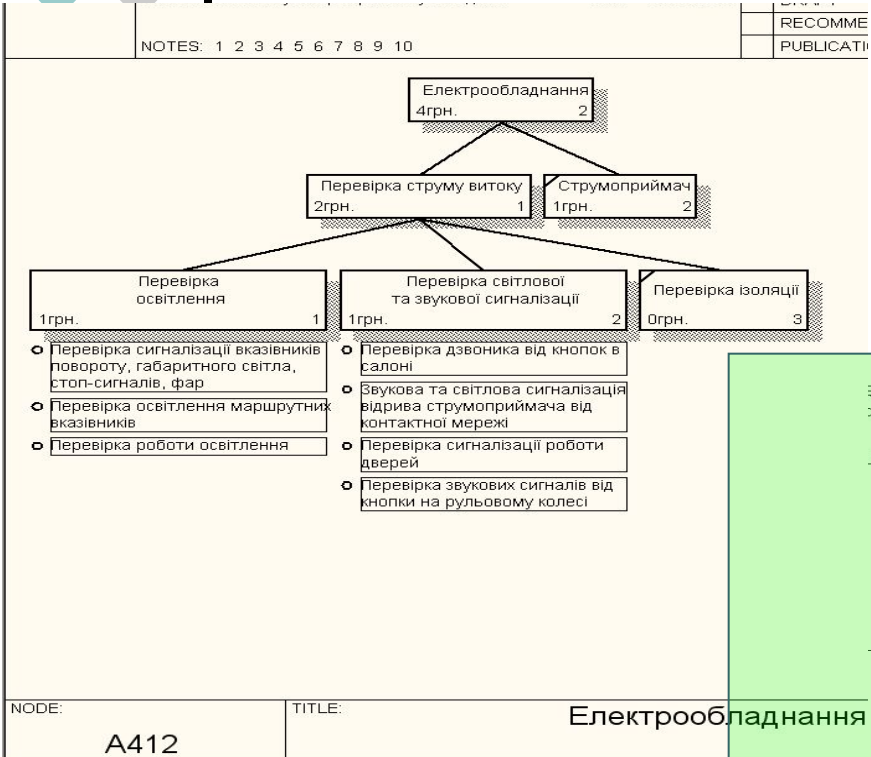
RECOMME
PUBLICATI
NOTES: 1 2 3 4 5 6 7 8 9 10

Електрообладнання
4грн. 2

Перевірка струму витоку
2грн. 1

Струмоприймач
1грн. 2

Перевірка освітлення
1грн. 1

Перевірка світлової та звукової сигналізації
1грн. 2

Перевірка ізоляції
0грн. 3

Перевірка сигналізації вказівників повороту, габаритного світла, стоп-сигналів, фар

Перевірка освітлення маршрутних вказівників

Перевірка роботи освітлення

Перевірка дзвоника від кнопок в салоні

Звукова та світлова сигналізація відрива струмоприймача від контактної мережі

Перевірка сигналізації роботи дверей

Перевірка звукових сигналів від кнопки на рульовому колесі

NODE:
A412
TITLE:
Електрообладнання